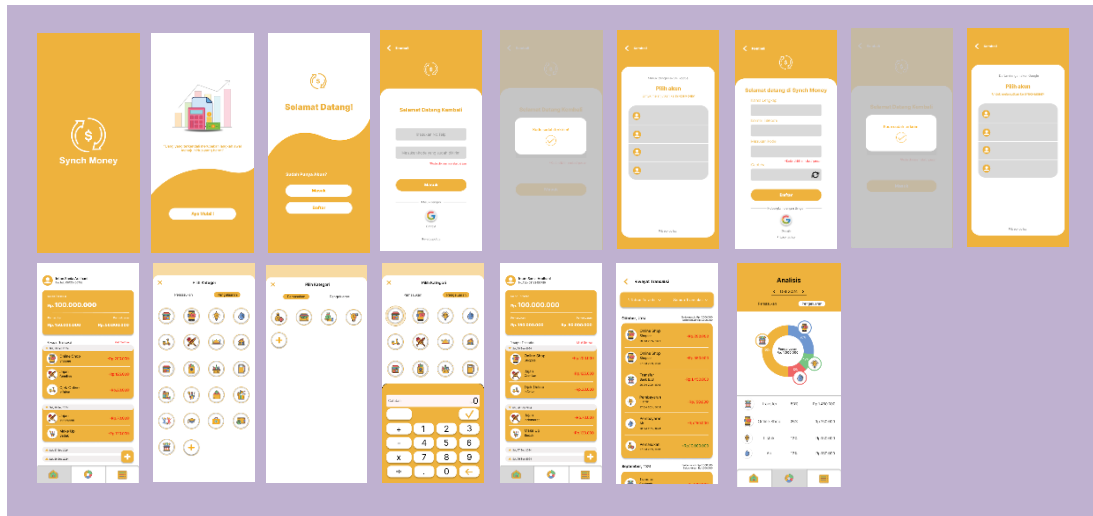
Synch Money

Ayo Mulai!

Selamat Datang!

Masuk

Daftar

Kembali

Selamat Datang Kembali

Masuk

Pilih akun

Kembali

Selamat datang di Synch Money

Daftar

Kembali

Pilih akun

Rp 100.000.000

Rp 100.000.000

Analisis

0

1 2 3

4 5 6

7 8 9

.